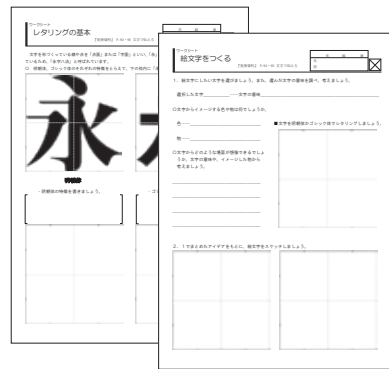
ワークシート
レタリングの基本
【美術資料】P.46~49 文字で伝える

文字を形づくっている線や点を「エレメント」または「字画」といい、「永」という字にはいろいろなエレメントがふくまれているため、「永字八法」とよばれています。

① 明朝体、ゴシック体のそれぞれの特徴をとらえて、下の枠内に「永」の字をレタリングしましょう。

永

明朝体

・明朝体の特徴を書きましょう。

ワークシート
絵文字をつくる
【美術資料】P.46~49 文字で伝える

1. 絵文字にしたい文字を選びましょう。また、選んだ文字の意味を調べ、考えましょう。

選択した文字 ＿＿＿＿ 文字の意味 ＿＿＿＿

◎文字からイメージする色や形は何でしょうか。

色…

形…

◎文字からどのような情景が想像できるでしょうか。文字の意味や、イメージした色から考えましょう。

■文字を明朝体かゴシック体でレタリングしましょう。

2. 1でまとめたアイデアをもとに、絵文字をスケッチしましょう。